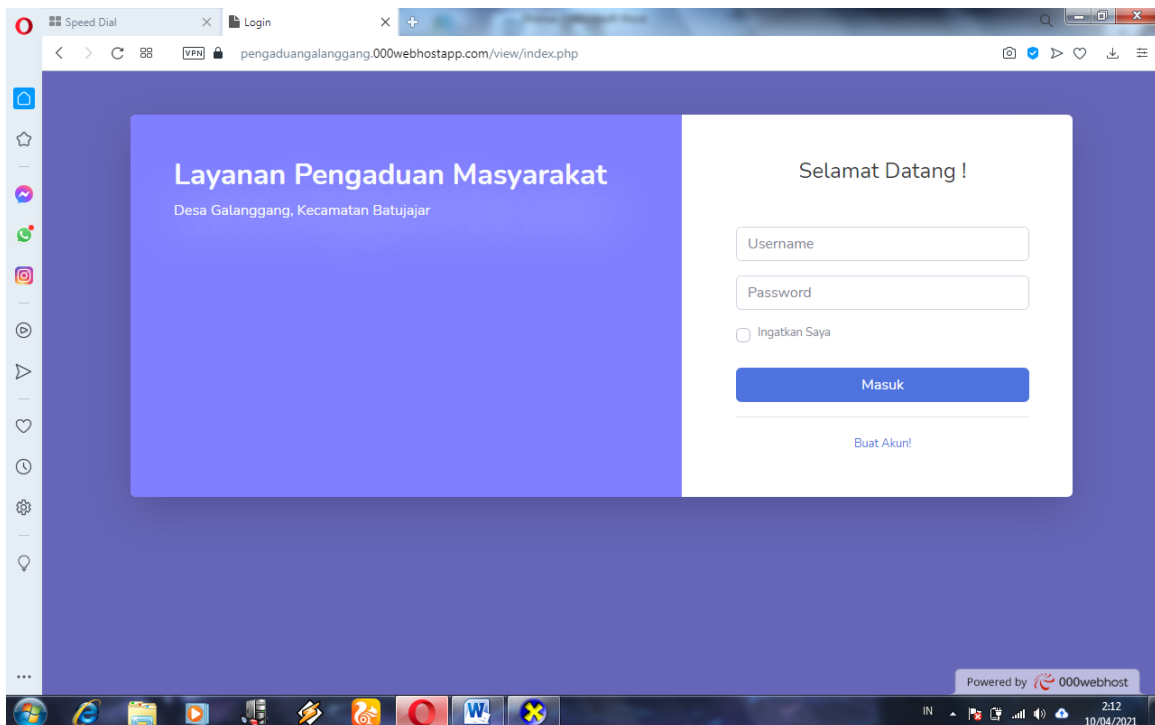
Speed Dial
Login
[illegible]
VPN pengaduangalanggang.000webhostapp.com/view/index.php

Layanan Pengaduan Masyarakat
Desa Galanggang, Kecamatan Batujajar

Selamat Datang !
Username
Password
Ingatkan Saya
Masuk
Buat Akun!

Powered by 000webhost

IN
2:12
10/04/2021